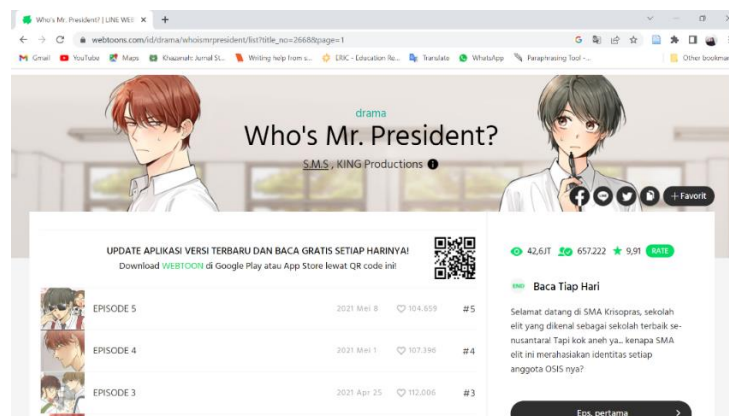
Who's Mr. President? | LINE WE ×
+
webtoons.com/id/drama/whoismrpresident/list?title_no=2668&page=1
Gmail YouTube Maps Khazanah Jurnal St... Writing help from s... ERIC - Education Re... Translate WhatsApp Paraphrasing Tool -... Other bookmarks

drama
Who's Mr. President?
S.M.S , KING Productions
+ Favorit

UPDATE APLIKASI VERSI TERBARU DAN BACA GRATIS SETIAP HARINYA!
Download WEBTOON di Google Play atau App Store lewat QR code ini!

| | | | |
|---|---|---|---|
| EPISODE 5 | 2021 Mei 8 | 104.659 | #5 |
| EPISODE 4 | 2021 Mei 1 | 107.396 | #4 |
| EPISODE 3 | 2021 Apr 25 | 112.006 | #3 |

42,6JT 657.222 9,91 RATE

Baca Tiap Hari

Selamat datang di SMA Krisopras, sekolah elit yang dikenal sebagai sekolah terbaik se-nusantara! Tapi kok aneh ya... kenapa SMA elit ini merahasiakan identitas setiap anggota OSIS nya?

Eps. pertama